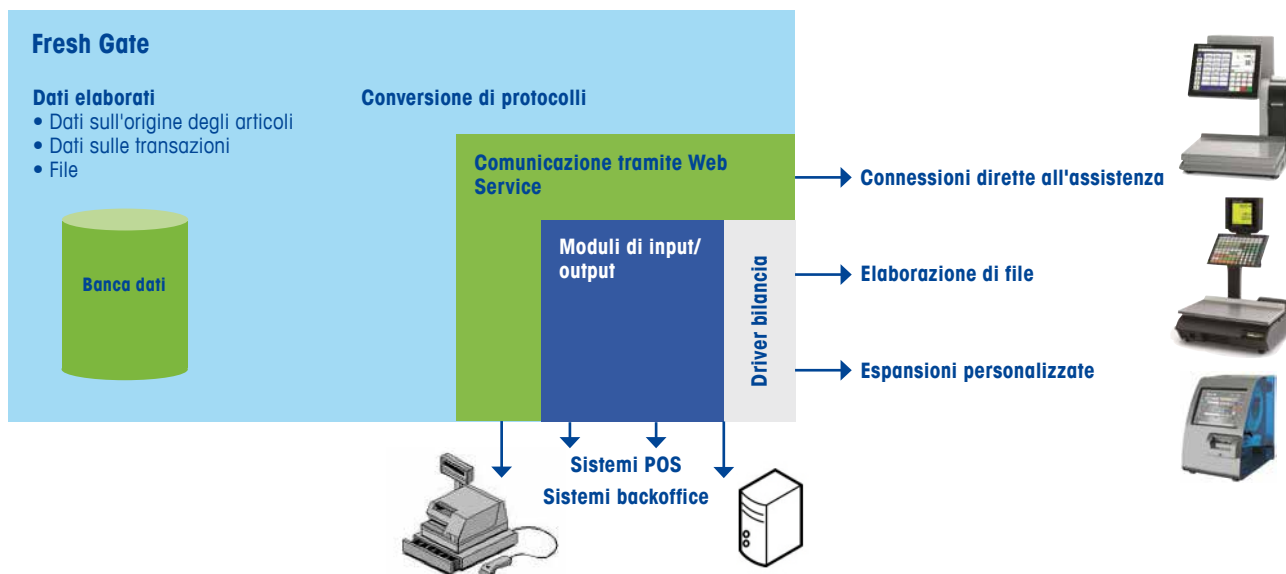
Fresh Gate

Dati elaborati
• Dati sull'origine degli articoli
• Dati sulle transazioni
• File

Banca dati

Conversione di protocolli

Comunicazione tramite Web Service

Moduli di input/output

Driver bilancia

Connessioni dirette all'assistenza

Elaborazione di file

Espansioni personalizzate

Sistemi POS
Sistemi backoffice